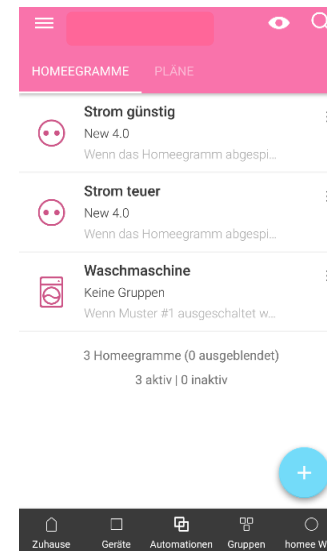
HOMEEGRAMME PLÄNE

Strom günstig
New 4.0
Wenn das Homeegramm abgespi...

Strom teuer
New 4.0
Wenn das Homeegramm abgespi...

Waschmaschine
Keine Gruppen
Wenn Muster #1 ausgeschaltet w...

3 Homeegramme (0 ausgeblendet)
3 aktiv | 0 inaktiv

+

Zuhause Geräte Automationen Gruppen homee W